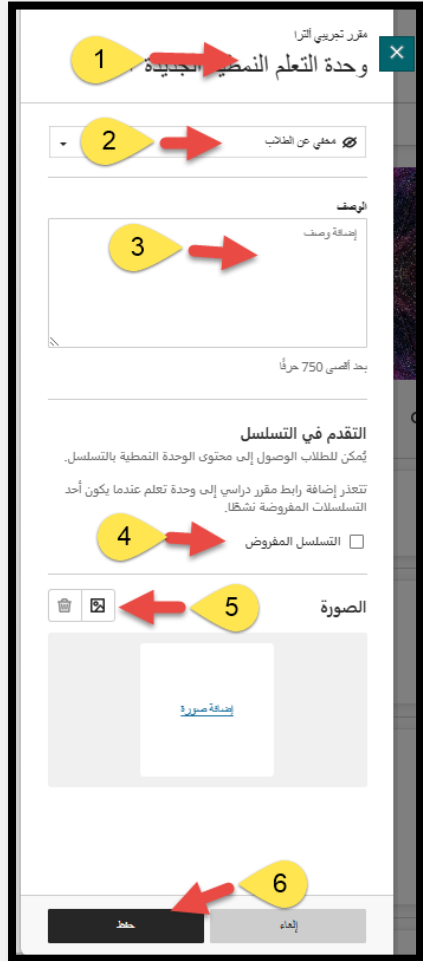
مقرر تجريبي ألترا

وحدة التعلم النمطية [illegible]

1

مخفي عن الطلاب

2

الوصف

إضافة وصف

3

بحد أقصى 750 حرفًا

التقدم في التسلسل

يُمكن للطلاب الوصول إلى محتوى الوحدة النمطية بالتسلسل.

تتعذر إضافة رابط مقرر دراسي إلى وحدة تعلم عندما يكون أحد التسلسلات المفروضة نشطًا.

التسلسل المفروض

4

الصورة

5

إضافة صورة

6

إلغاء

حفظ